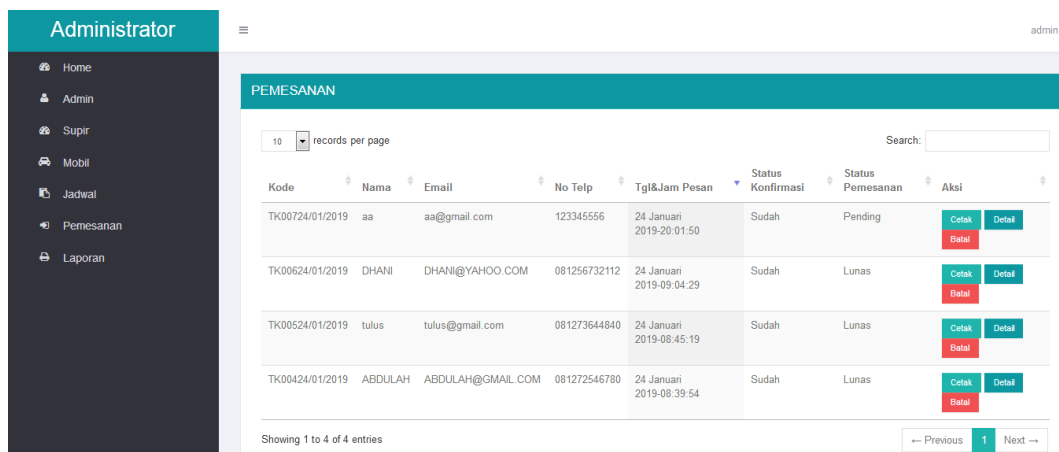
Administrator
≡
admin

Home
Admin
Supir
Mobil
Jadwal
Pemesanan
Laporan

PEMESANAN

10 records per page
Search:

| Kode | Nama | Email | No Telp | Tgl&Jam Pesan | Status Konfirmasi | Status Pemesanan | Aksi |
|---|---|---|---|---|---|---|---|
| TK00724/01/2019 | aa | aa@gmail.com | 123345556 | 24 Januari 2019-20:01:50 | Sudah | Pending | Cetak Detail Batal |
| TK00624/01/2019 | DHANI | DHANI@YAHOO.COM | 081256732112 | 24 Januari 2019-09:04:29 | Sudah | Lunas | Cetak Detail Batal |
| TK00524/01/2019 | tulus | tulus@gmail.com | 081273644840 | 24 Januari 2019-08:45:19 | Sudah | Lunas | Cetak Detail Batal |
| TK00424/01/2019 | ABDULAH | ABDULAH@GMAIL.COM | 081272546780 | 24 Januari 2019-08:39:54 | Sudah | Lunas | Cetak Detail Batal |

Showing 1 to 4 of 4 entries
← Previous 1 Next →